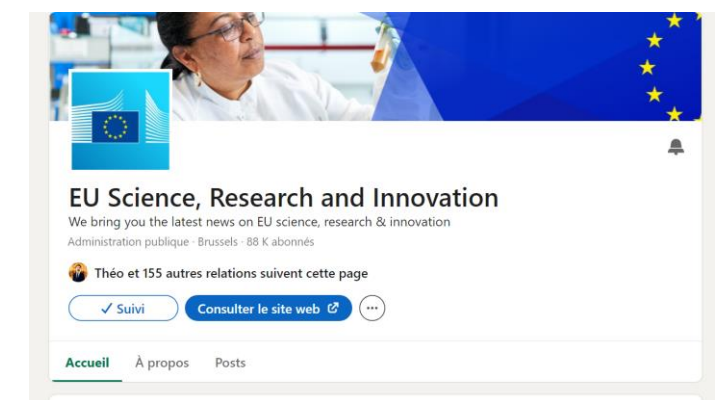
EU Science, Research and Innovation

We bring you the latest news on EU science, research & innovation

Administration publique · Brussels · 88 K abonnés

Théo et 155 autres relations suivent cette page

✓ Suivi

Consulter le site web

Accueil

À propos

Posts